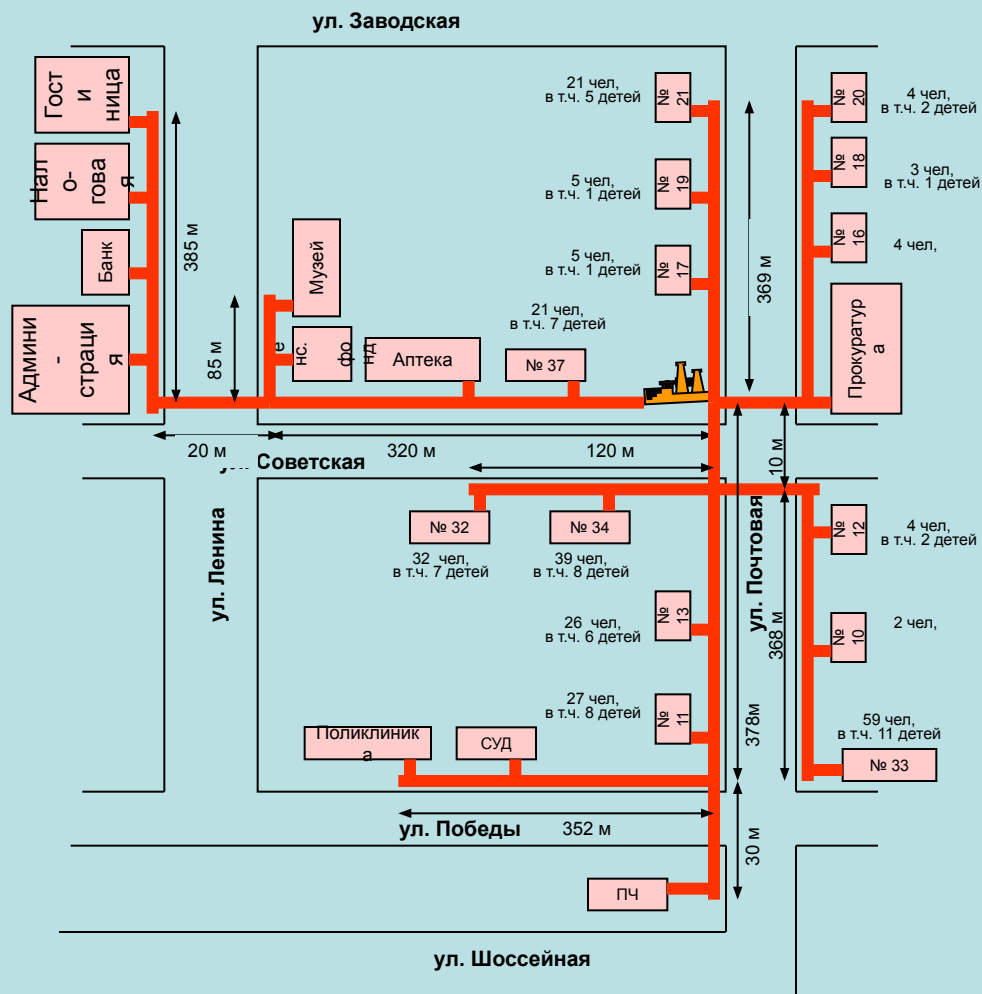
ул. Заводская

Гостиница

Налоговая

Банк

Администрация

385 м

85 м

Музей

Пенс. фонд

Аптека

№ 37

21 чел, в т.ч. 7 детей

21 чел, в т.ч. 5 детей

№ 21

5 чел, в т.ч. 1 детей

№ 19

5 чел, в т.ч. 1 детей

№ 17

369 м

№ 20

4 чел, в т.ч. 2 детей

№ 18

3 чел, в т.ч. 1 детей

№ 16

4 чел,

Прокуратура

20 м

320 м

120 м

ул. Советская

10 м

№ 32

32 чел, в т.ч. 7 детей

№ 34

39 чел, в т.ч. 8 детей

ул. Ленина

26 чел, в т.ч. 6 детей

№ 13

27 чел, в т.ч. 8 детей

№ 11

ул. Почтовая

368 м

№ 12

4 чел, в т.ч. 2 детей

№ 10

2 чел,

59 чел, в т.ч. 11 детей

№ 33

Поликлиника

СУД

378м

ул. Победы

352 м

30 м

ПЧ

ул. Шоссейная